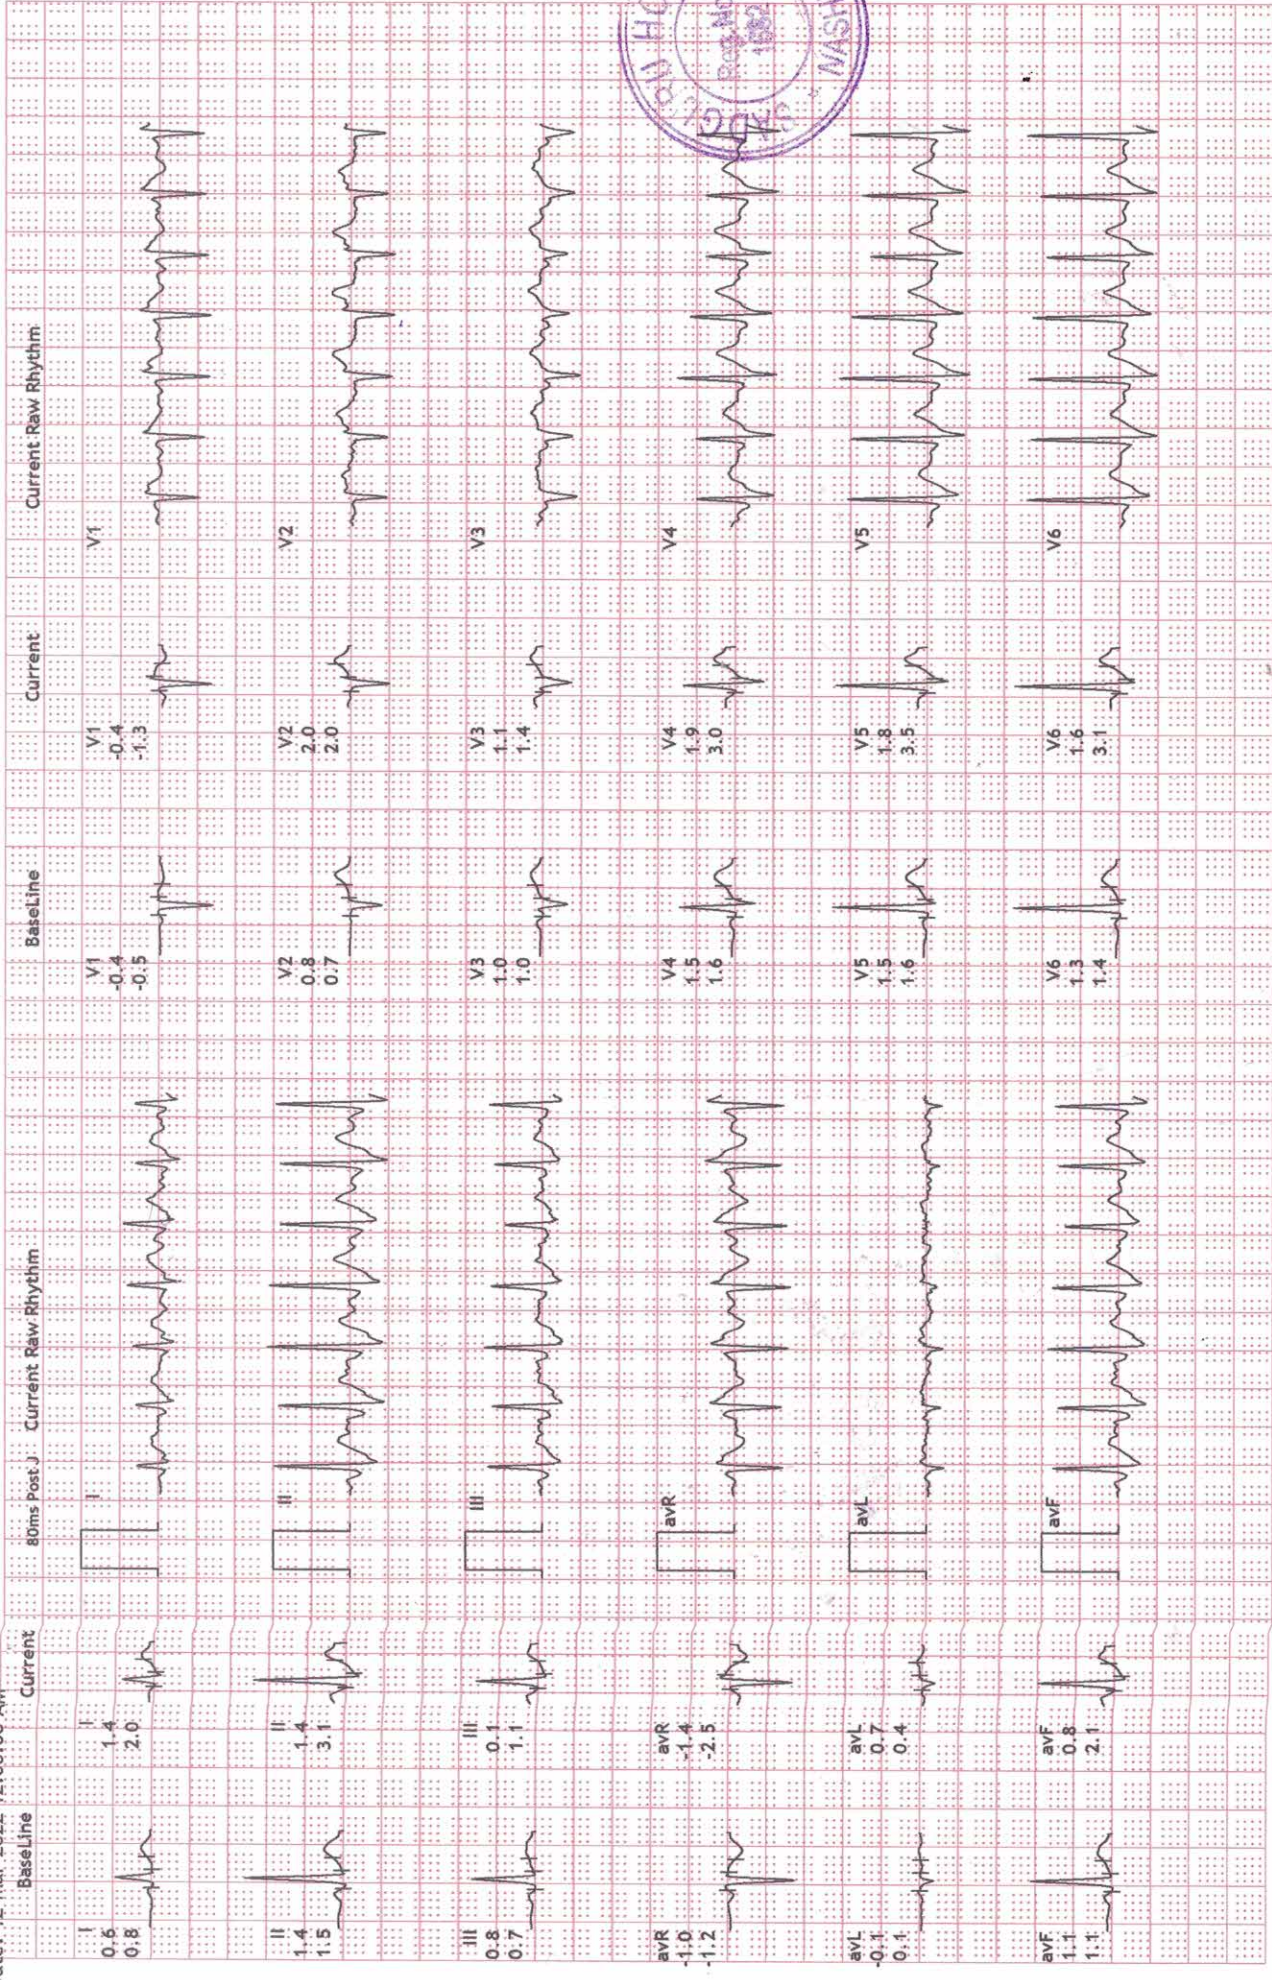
BaseLine
Current
80ms Post J
Current Raw Rhythm
BaseLine
Current
Current Raw Rhythm

I
0.6
0.8

I
1.4
2.0

I

II
1.4
1.5

II
1.4
3.1

II

III
0.8
0.7

III
0.1
1.1

III

avR
-1.0
-1.2

avR
-1.4
-2.5

avR

avL
-0.1
0.1

avL
0.7
0.4

avL

avF
1.1
1.1

avF
0.8
2.1

avF

V1
-0.4
-0.5

V1
-0.4
-1.3

V1

V2
0.8
0.7

V2
2.0
2.0

V2

V3
1.0
1.0

V3
1.1
1.4

V3

V4
1.5
1.6

V4
1.9
3.0

V4

V5
1.5
1.6

V5
1.8
3.5

V5

V6
1.3
1.4

V6
1.6
3.1

V6

HO
Reg. No
1582
NASH
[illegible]